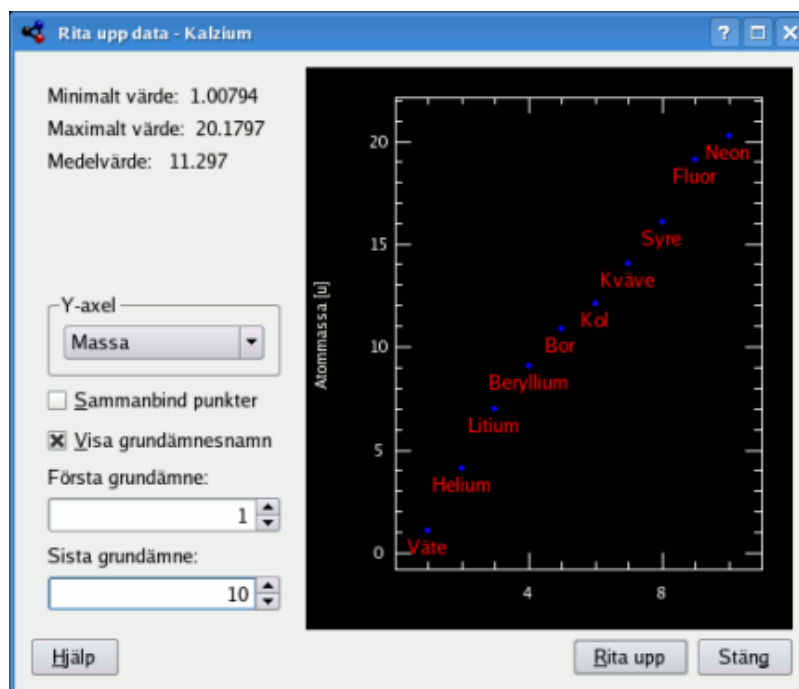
Rita upp data - Kalzium

?

Minimalt värde: 1.00794
Maximalt värde: 20.1797
Medelvärde: 11.297

Y-axel
Massa

Sammanbind punkter
Visa grundämnesnamn
Första grundämne:
1
Sista grundämne:
10

Atommassa [u]
20
15
10
5
0
4
8

Neon
Fluor
Syre
Kväve
Kol
Bor
Beryllium
Litium
Helium
Väte

Hjälp
Rita upp
Stäng